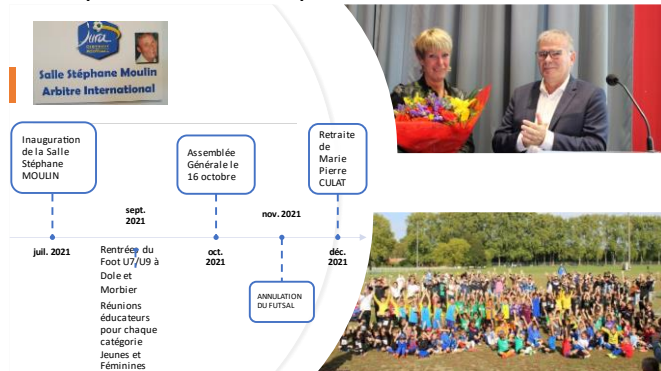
Jura

Salle Stéphane Moulin
Arbitre International

Inauguration de la Salle Stéphane MOULIN

juil. 2021

sept. 2021

Rentrée du Foot U7/U9 à Dole et Morbier

Réunions éducateurs pour chaque catégorie Jeunes et Féminines

Assemblée Générale le 16 octobre

oct. 2021

nov. 2021

ANNULATION DU FUTSAL

Retraite de Marie Pierre CULAT

déc. 2021